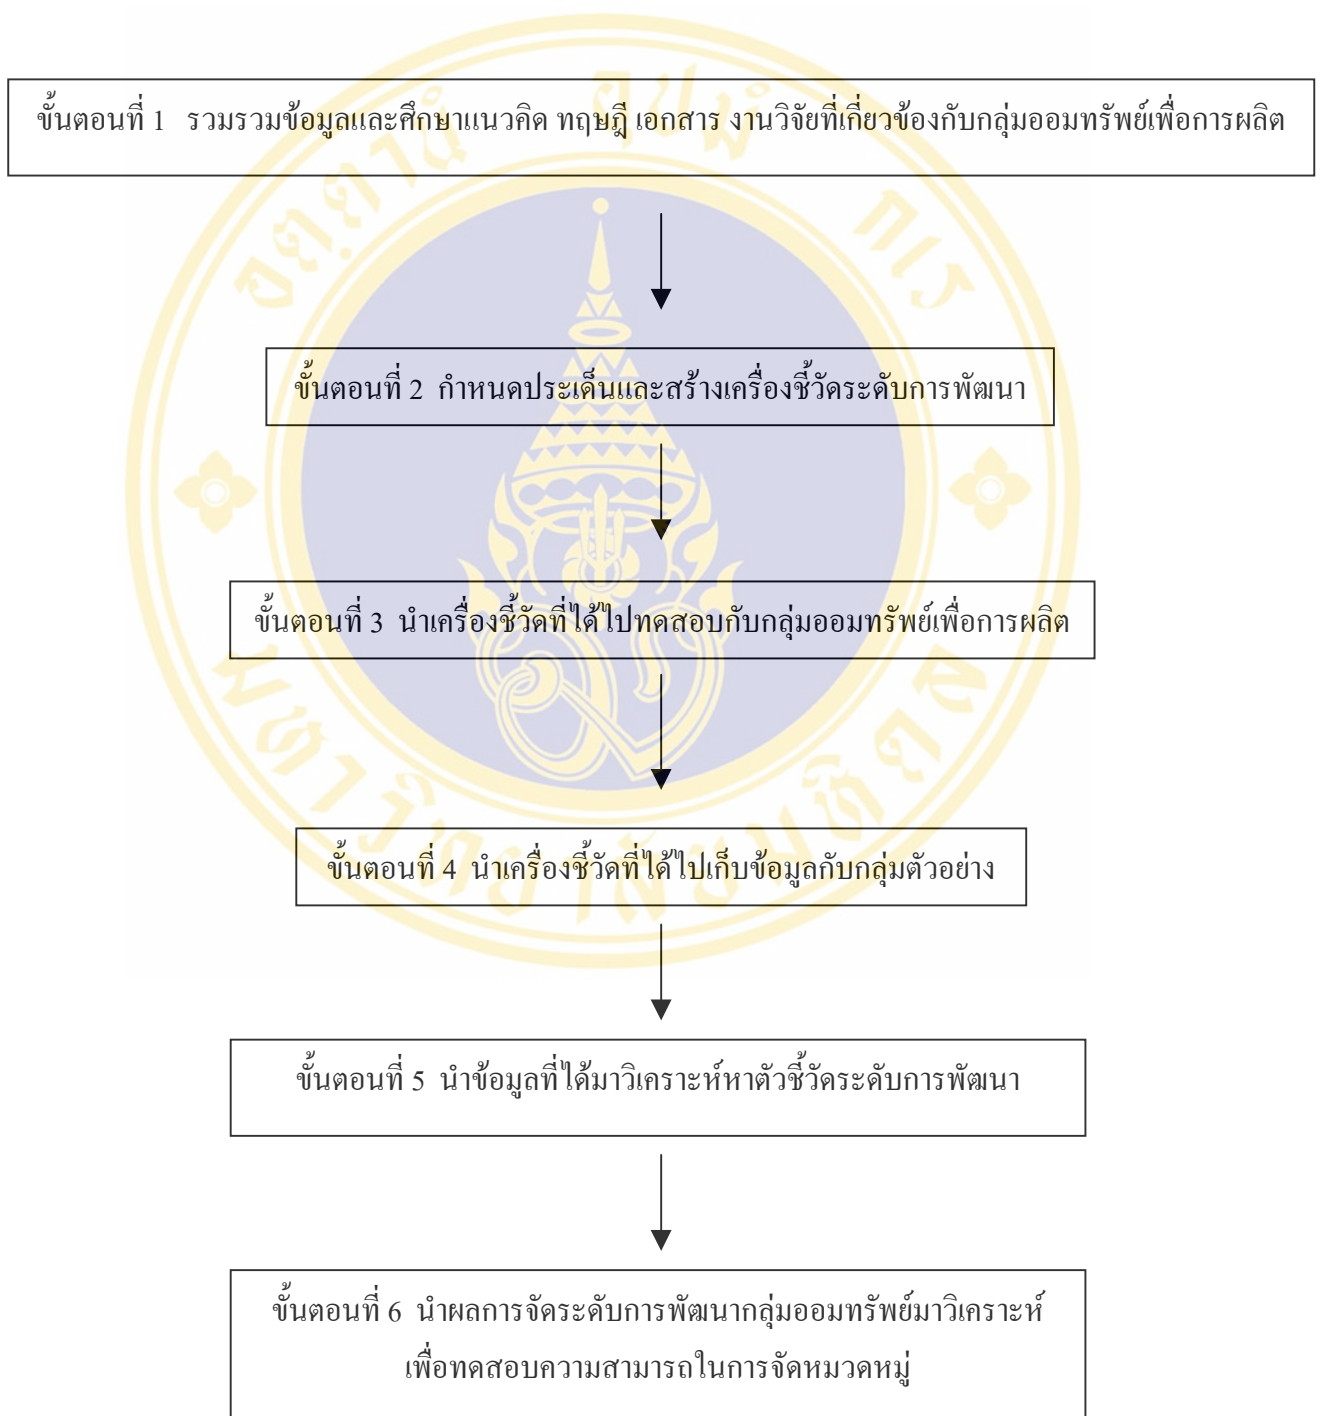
ขั้นตอนที่ 1 รวมรวมข้อมูลและศึกษาแนวคิด ทฤษฎี เอกสาร งานวิจัยที่เกี่ยวข้องกับกลุ่มออมทรัพย์เพื่อการผลิต

ขั้นตอนที่ 2 กำหนดประเด็นและสร้างเครื่องชี้วัดระดับการพัฒนา

ขั้นตอนที่ 3 นำเครื่องชี้วัดที่ได้ไปทดสอบกับกลุ่มออมทรัพย์เพื่อการผลิต

ขั้นตอนที่ 4 นำเครื่องชี้วัดที่ได้ไปเก็บข้อมูลกับกลุ่มตัวอย่าง

ขั้นตอนที่ 5 นำข้อมูลที่ได้มาวิเคราะห์หาตัวชี้วัดระดับการพัฒนา

ขั้นตอนที่ 6 นำผลการจัดระดับการพัฒนากลุ่มออมทรัพย์มาวิเคราะห์ เพื่อทดสอบความสามารถในการจัดหมวดหมู่